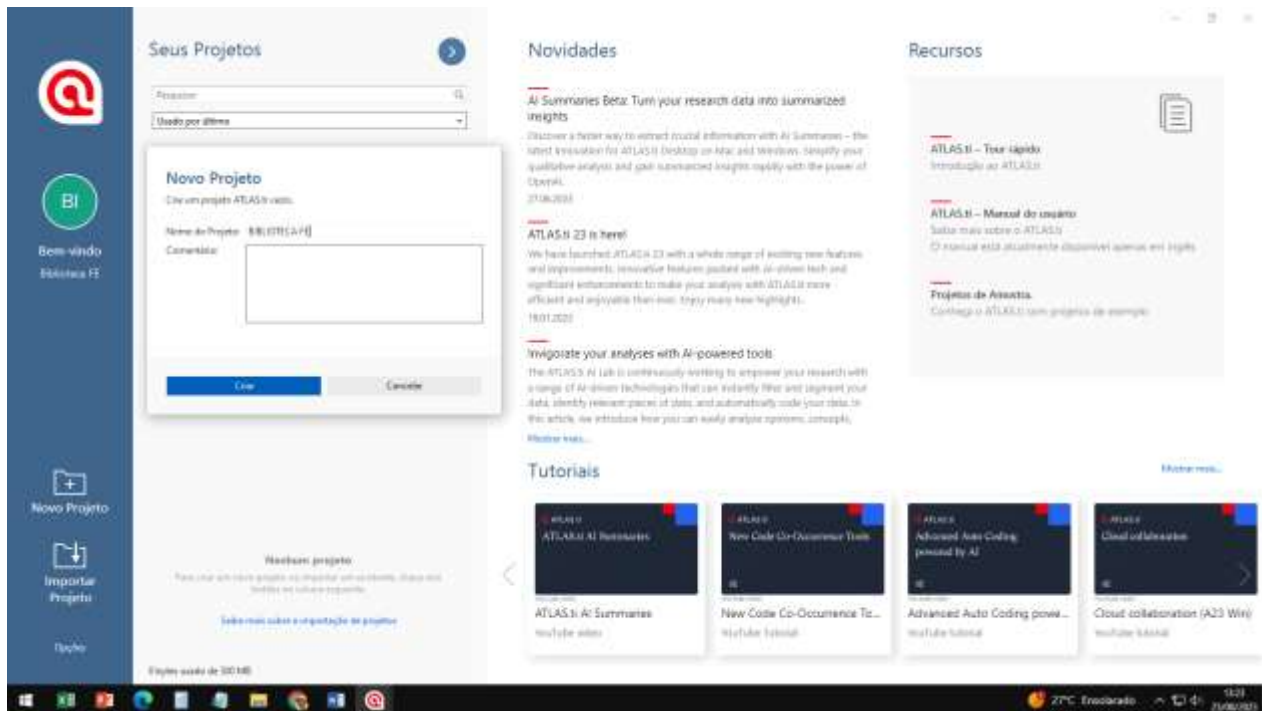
BI

Bem-vindo
Biblioteca FE

Novo Projeto

Importar Projeto

Opções

Seus Projetos

Pesquisar

Usado por último

Novo Projeto

Crie um projeto ATLAS.ti vazio.

Nome do Projeto: BIBLIOTECA FE

Comentário:

Criar

Cancelar

Nenhum projeto

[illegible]

Saiba mais sobre a importação de projetos

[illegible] usado de 300 MB

Novidades

AI Summaries Beta: Turn your research data into summarized insights

Discover a faster way to extract crucial information with AI Summaries – the latest innovation for ATLAS.ti Desktop on Mac and Windows. Simplify your qualitative analysis and gain summarized insights rapidly with the power of OpenAI.

27.06.2023

ATLAS.ti 23 is here!

We have launched ATLAS.ti 23 with a whole range of exciting new features and improvements, innovative features packed with AI-driven tech and significant enhancements to make your analysis with ATLAS.ti more efficient and enjoyable than ever. Enjoy many new highlights.

18.01.2023

Invigorate your analyses with AI-powered tools

The ATLAS.ti AI Lab is continuously working to empower your research with a range of AI-driven technologies that can instantly filter and segment your data, identify relevant pieces of data, and automatically code your data. In this article, we introduce how you can easily analyze opinions, concepts,

Mostrar mais...

Recursos

ATLAS.ti – Tour rápido
Introdução ao ATLAS.ti

ATLAS.ti – Manual do usuário
Saiba mais sobre o ATLAS.ti
O manual está atualmente disponível apenas em inglês

Projetos de Amostra
Conheça o ATLAS.ti com projetos de exemplo

Tutoriais

Mostrar mais...

ATLAS.ti AI Summaries
ATLAS.ti AI Summaries
YouTube video

New Code Co-Occurrence Tools
New Code Co-Occurrence To...
YouTube tutorial

Advanced Auto Coding powered by AI
Advanced Auto Coding powe...
YouTube tutorial

Cloud collaboration
Cloud collaboration (A23 Win)
YouTube tutorial

27°C Ensolarado